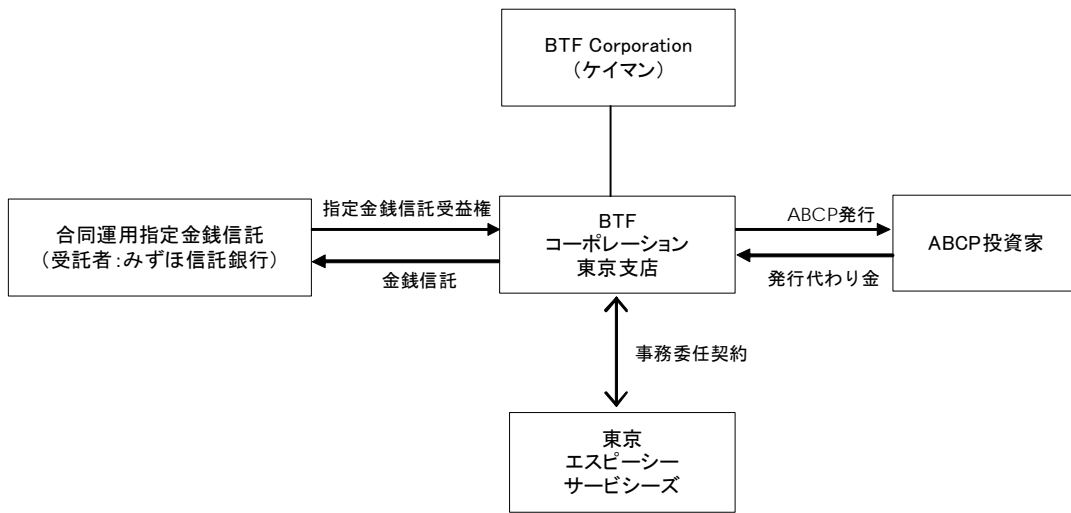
BTF Corporation
（ケイマン）

合同運用指定金銭信託
（受託者:みずほ信託銀行）

指定金銭信託受益権

金銭信託

BTF
コーポレーション
東京支店

ABCP発行

発行代わり金

ABCP投資家

事務委任契約

東京
エスピーシー
サービシーズ